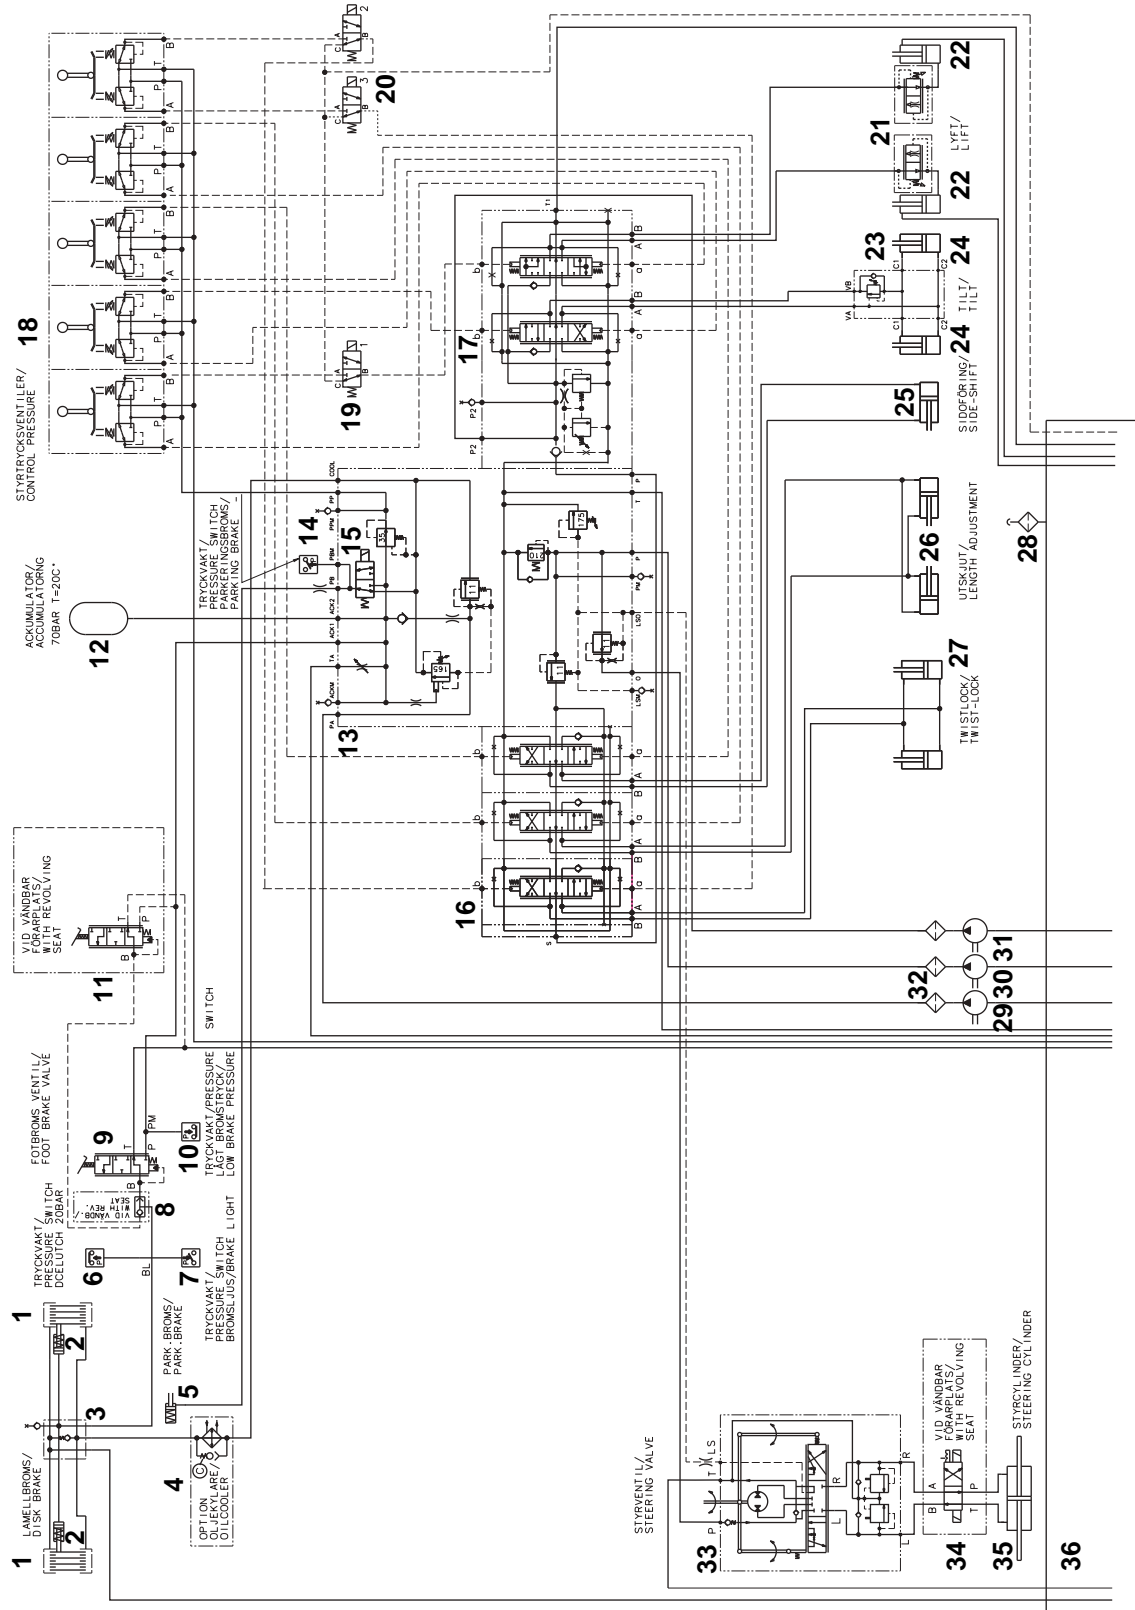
18
STYRTRYCKSVENTILER/
CONTROL PRESSURE

19
20
17
21
22
LYFT/
LIFT
22
23
24
TILT/
TILT
24
25
SIDOFÖRING/
SIDE-SHIFT
26
UTSKJUT/
LENGTH ADJUSTMENT
28
27
TWISTLOCK/
TWIST-LOCK

12
ACKUMULATOR/
ACCUMULATORNG
70BAR T=20C°

14
15
TRYCKVAKT/
PRESSURE SWITCH
PARKERINGSBROMS/
PARKING BRAKE

13
16

11
VID VÄNDBAR
FÖRARPLATS/
WITH REVOLVING
SEAT

SWITCH

9
FOTBROMS VENTIL/
FOOT BRAKE VALVE
10
TRYCKVAKT/PRESSURE
LÅGT BROMSTRYCK/
LOW BRAKE PRESSURE
8
TRYCKVAKT/
PRESSURE SWITCH
DCELUTCH
20BAR
VID VÄNDB.
WITH REV.
SEAT
6
7
TRYCKVAKT/
PRESSURE SWITCH
BROMSLJUS/BRAKE LIGHT
5
PARK.BROMS/
PARK.BRAKE
1
2
3
1
2
LAMELLBROMS/
DISK BRAKE
4
OPTION
OLJEKYLARE/
OILCOOLER

29
30
31
32

33
STYRVENTIL/
STEERING VALVE
34
VID VÄNDBAR
FÖRARPLATS/
WITH REVOLVING
SEAT
35
STYRCYLINDER/
STEERING CYLINDER
36